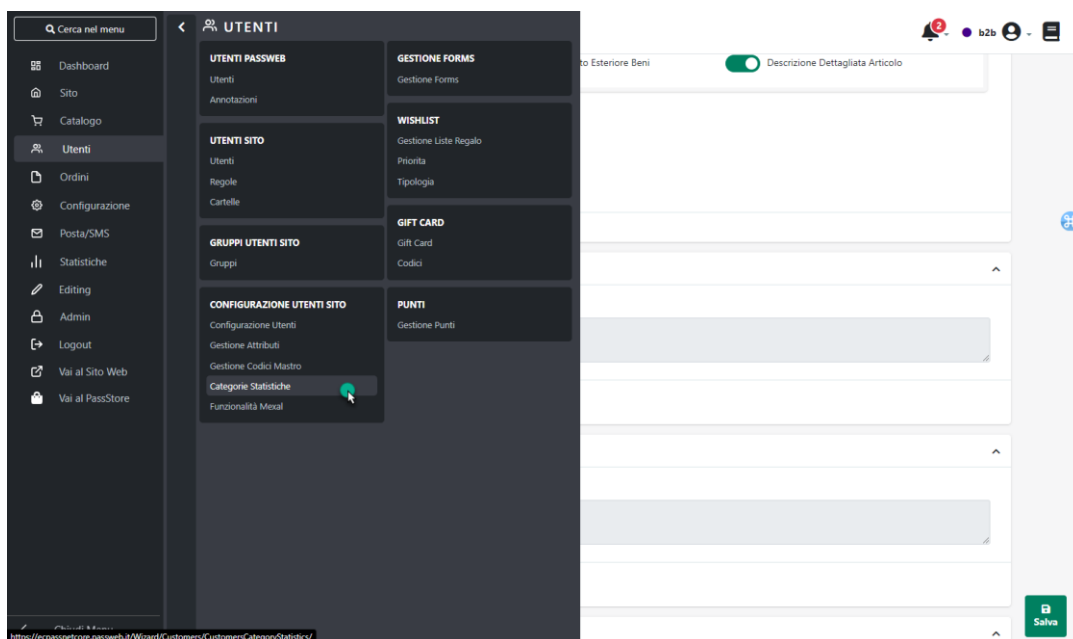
Cerca nel menu

Dashboard
Sito
Catalogo
Utenti
Ordini
Configurazione
Posta/SMS
Statistiche
Editing
Admin
Logout
Vai al Sito Web
Vai al PassStore

UTENTI

UTENTI PASSWEB
Utenti
Annotazioni

UTENTI SITO
Utenti
Regole
Cartelle

GRUPPI UTENTI SITO
Gruppi

CONFIGURAZIONE UTENTI SITO
Configurazione Utenti
Gestione Attributi
Gestione Codici Mastro
Categorie Statistiche
Funzionalità Mexal

GESTIONE FORMS
Gestione Forms

WISHLIST
Gestione Liste Regalo
Priorita
Tipologia

GIFT CARD
Gift Card
Codici

PUNTI
Gestione Punti

2
b2b

to Esteriore Beni
Descrizione Dettagliata Articolo

Salva

https://ecpassnetcore.passweb.it/Wizard/Customers/CustomersCategoryStatistics/